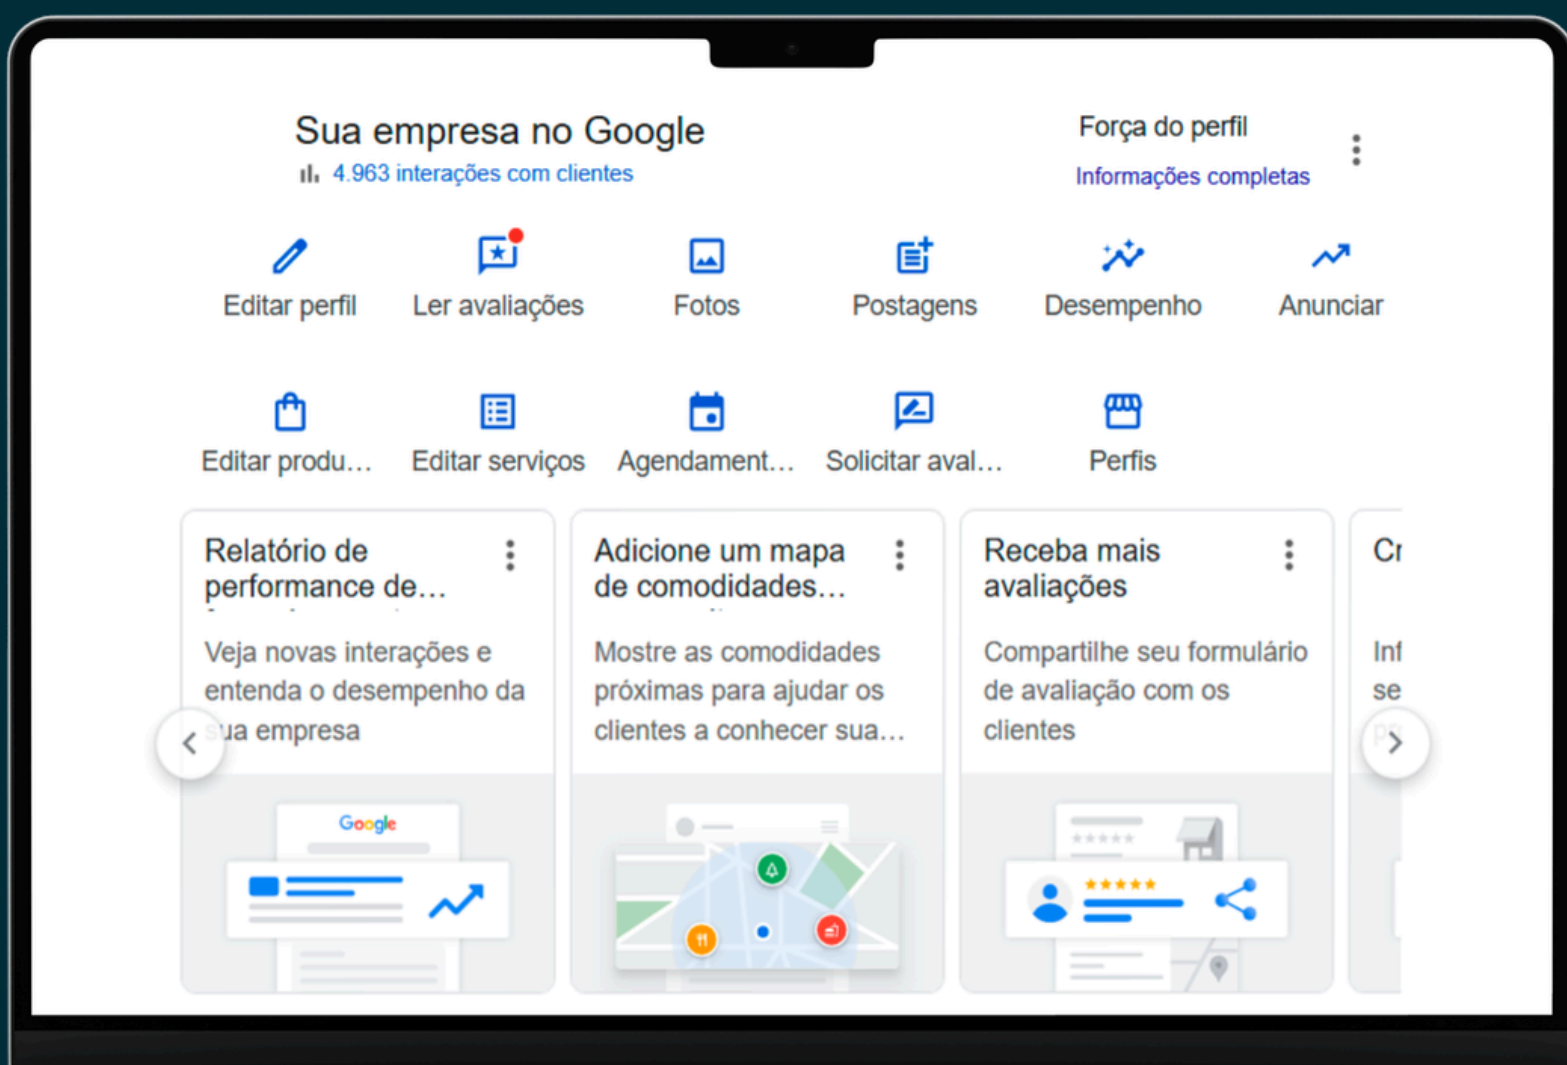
Sua empresa no Google
4.963 interações com clientes

Força do perfil
Informações completas

Editar perfil
Ler avaliações
Fotos
Postagens
Desempenho
Anunciar

Editar produ…
Editar serviços
Agendament…
Solicitar aval…
Perfis

Relatório de performance de…
Veja novas interações e entenda o desempenho da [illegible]ua empresa

Adicione um mapa de comodidades…
Mostre as comodidades próximas para ajudar os clientes a conhecer sua…

Receba mais avaliações
Compartilhe seu formulário de avaliação com os clientes

Cr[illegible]
Inf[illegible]
se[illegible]

Google